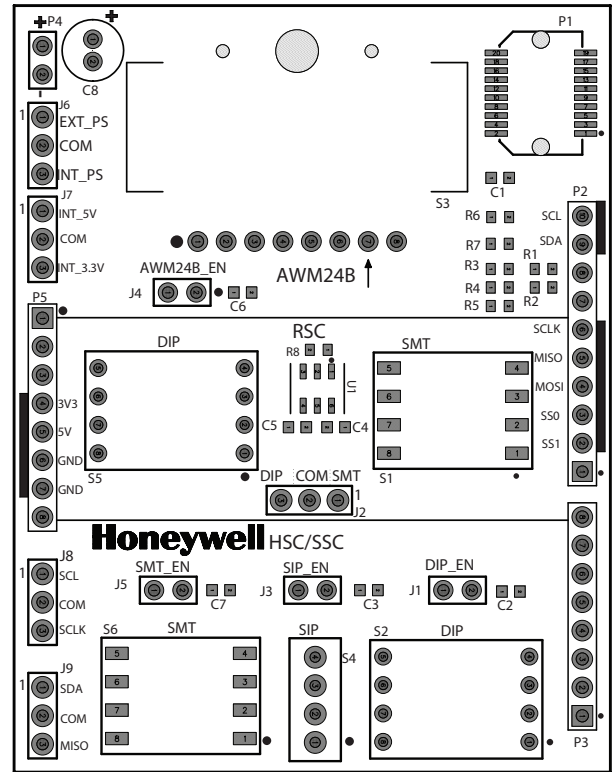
+ P4
+
C8
P1
-
J6
1
EXT_PS
COM
INT_PS
C1
S3
J7
1
INT_5V
COM
INT_3.3V
R6
R7
R3
R4
R5
R1
R2
P2
SCL
SDA
AWM24B
AWM24B_EN
J4
C6
P5
RSC
R8
DIP
SMT
U1
5
6
7
8
4
3
2
1
SCLK
MISO
MOSI
SS0
SS1
3V3
5V
GND
GND
C5
C4
S5
S1
DIP COM SMT
1
J2
Honeywell HSC/SSC
J8
1
SCL
COM
SCLK
SMT_EN
J5
C7
SIP_EN
J3
C3
DIP_EN
J1
C2
S6
SMT
SIP
S4
S2
DIP
5
6
7
8
4
3
2
1
J9
1
SDA
COM
MISO
P3